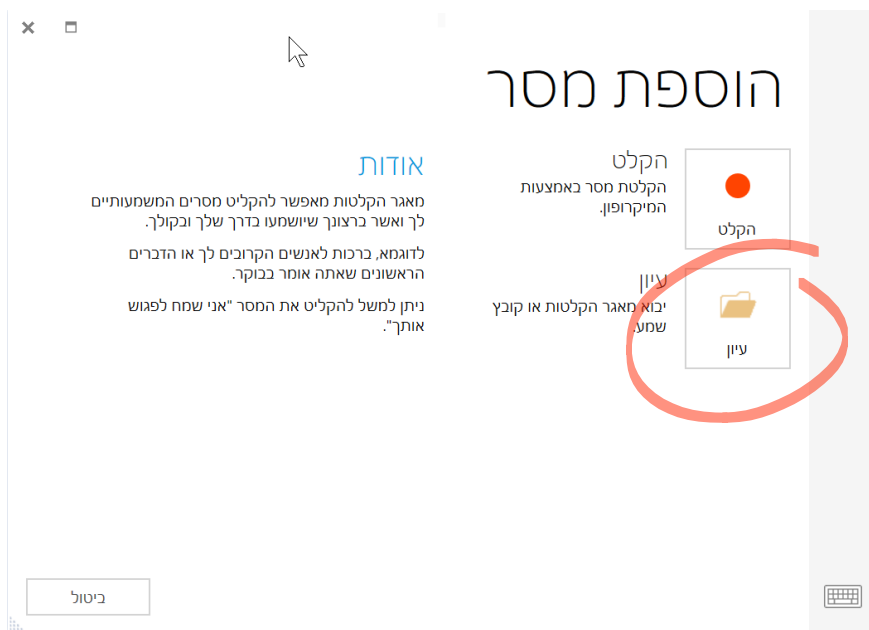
הוספת מסר

הקלט
הקלטת מסר באמצעות המיקרופון.
הקלט

עיון
יבוא מאגר הקלטות או קובץ שמע.
עיון

אודות
מאגר הקלטות מאפשר להקליט מסרים המשמעותיים לך ואשר ברצונך שיושמעו בדרך שלך ובקולך.

לדוגמא, ברכות לאנשים הקרובים לך או הדברים הראשונים שאתה אומר בבוקר.

ניתן למשל להקליט את המסר "אני שמח לפגוש אותך".

ביטול